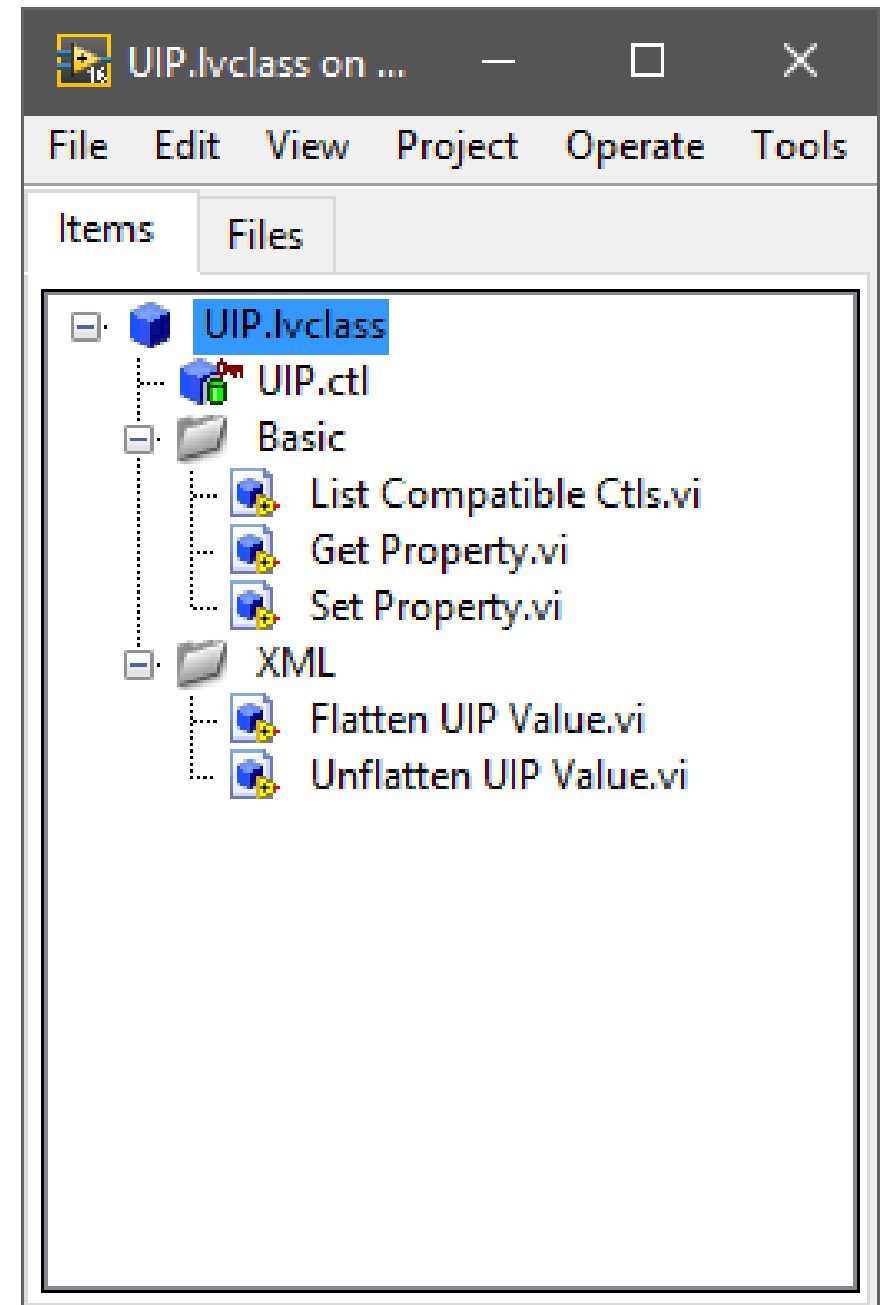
UIP.lvclass on ...

File Edit View Project Operate Tools

Items Files

UIP.lvclass
UIP.ctl
Basic
List Compatible Ctls.vi
Get Property.vi
Set Property.vi
XML
Flatten UIP Value.vi
Unflatten UIP Value.vi